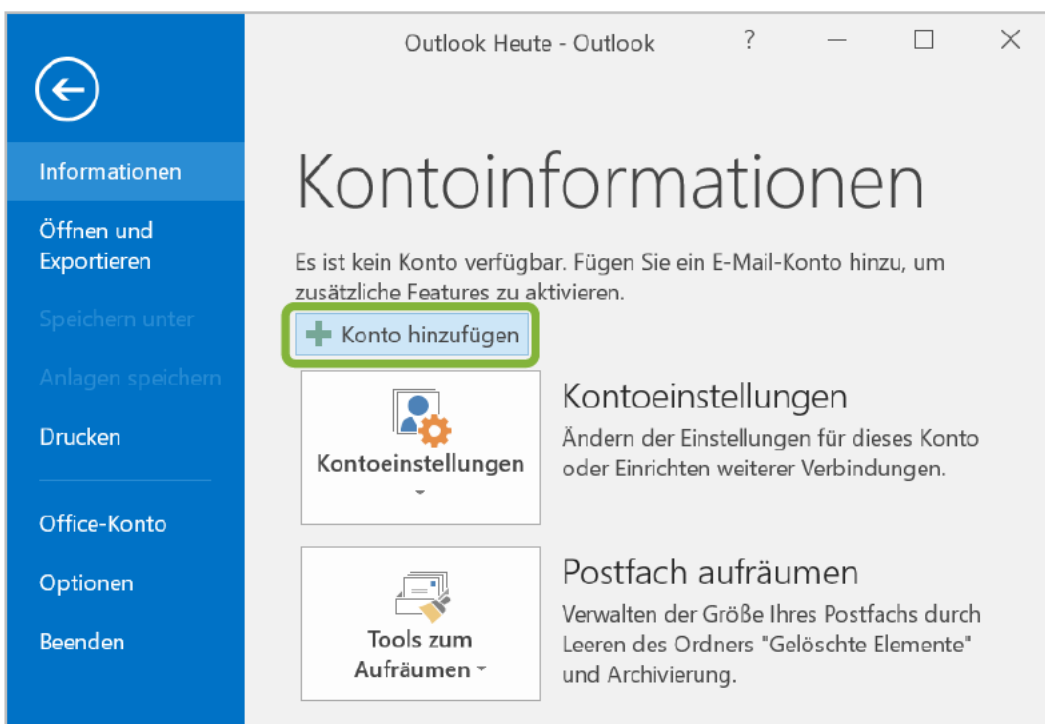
Informationen

Öffnen und Exportieren

Speichern unter

Anlagen speichern

Drucken

Office-Konto

Optionen

Beenden

Outlook Heute - Outlook

?

Kontoinformationen

Es ist kein Konto verfügbar. Fügen Sie ein E-Mail-Konto hinzu, um zusätzliche Features zu aktivieren.

Konto hinzufügen

Kontoeinstellungen

Kontoeinstellungen

Ändern der Einstellungen für dieses Konto oder Einrichten weiterer Verbindungen.

Tools zum Aufräumen

Postfach aufräumen

Verwalten der Größe Ihres Postfachs durch Leeren des Ordners "Gelöschte Elemente" und Archivierung.